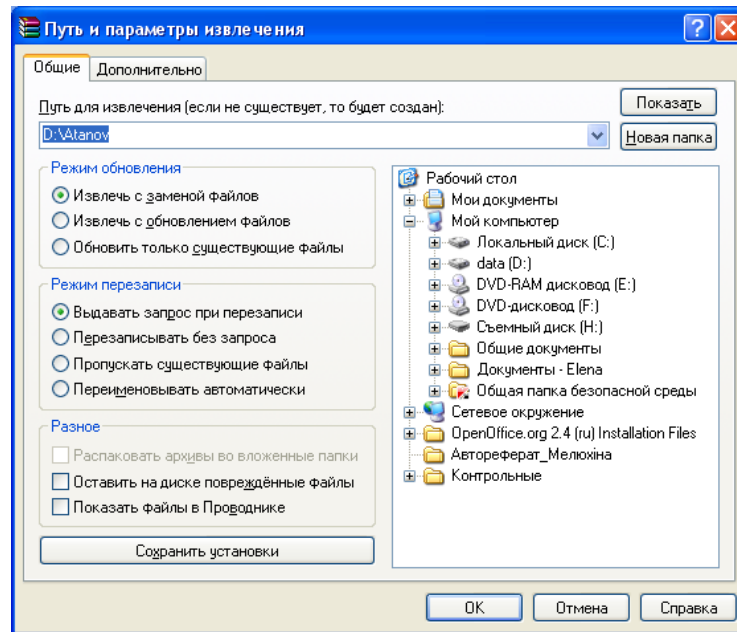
Путь и параметры извлечения

Общие | Дополнительно

Путь для извлечения (если не существует, то будет создан):

D:\Atanov

Показать

Новая папка

Режим обновления

Извлечь с заменой файлов

Извлечь с обновлением файлов

Обновить только существующие файлы

Режим перезаписи

Выдавать запрос при перезаписи

Перезаписывать без запроса

Пропускать существующие файлы

Переименовывать автоматически

Разное

Распаковать архивы во вложенные папки

Оставить на диске повреждённые файлы

Показать файлы в Проводнике

Сохранить установки

Рабочий стол

Мои документы

Мой компьютер

Локальный диск (C:)

data (D:)

DVD-RAM дисковод (E:)

DVD-дисковод (F:)

Съемный диск (H:)

Общие документы

Документы - Elena

Общая папка безопасной среды

Сетевое окружение

OpenOffice.org 2.4 (ru) Installation Files

Автореферат_Мелюхіна

Контрольные

OK

Отмена

Справка